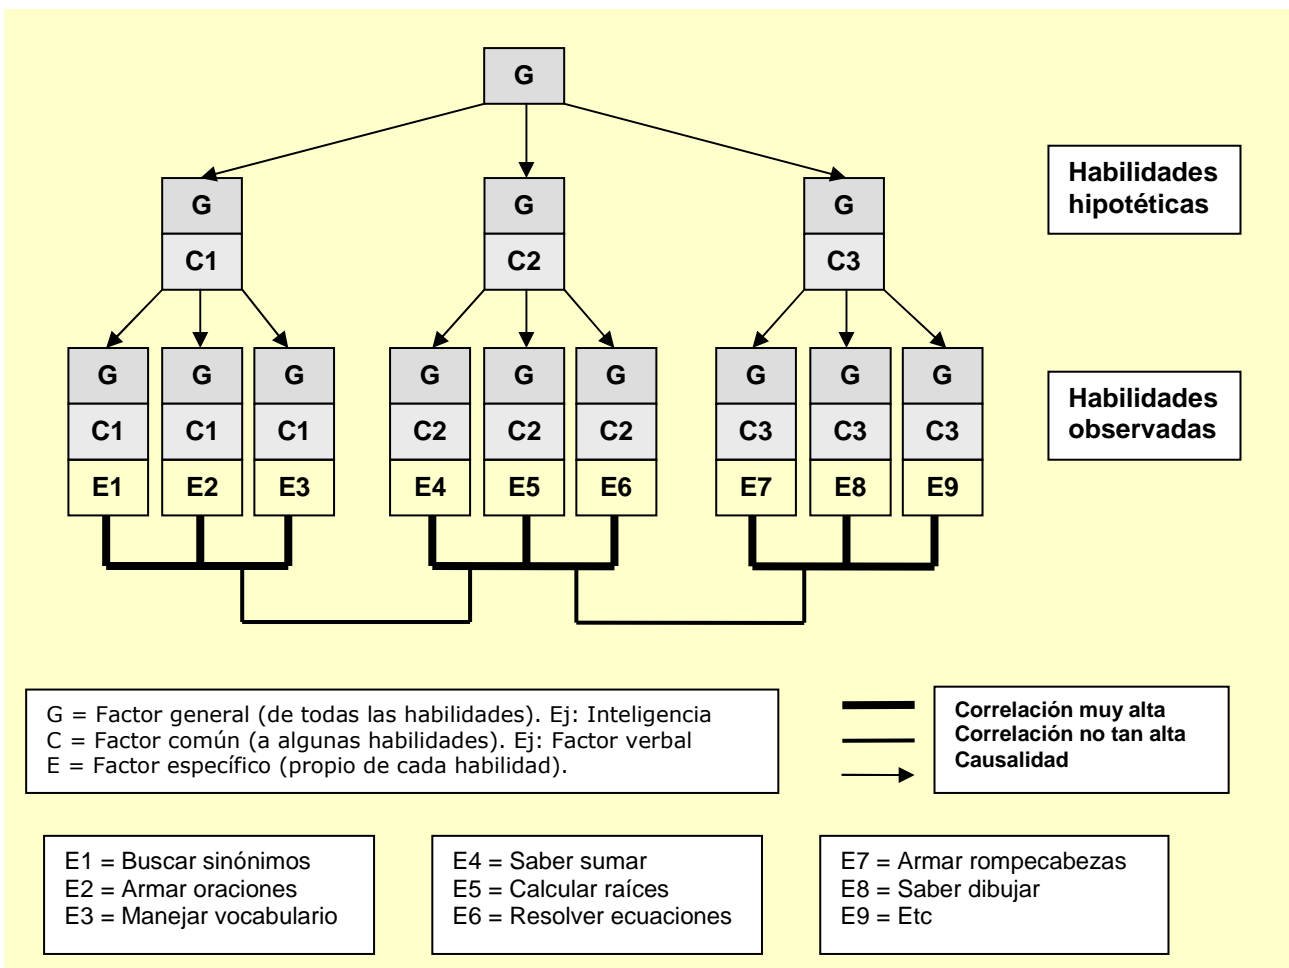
G

G
C1

G
C2

G
C3

Habilidades hipotéticas

G
C1
E1

G
C1
E2

G
C1
E3

G
C2
E4

G
C2
E5

G
C2
E6

G
C3
E7

G
C3
E8

G
C3
E9

Habilidades observadas

G = Factor general (de todas las habilidades). Ej: Inteligencia
C = Factor común (a algunas habilidades). Ej: Factor verbal
E = Factor específico (propio de cada habilidad).

Correlación muy alta
Correlación no tan alta
Causalidad

E1 = Buscar sinónimos
E2 = Armar oraciones
E3 = Manejar vocabulario

E4 = Saber sumar
E5 = Calcular raíces
E6 = Resolver ecuaciones

E7 = Armar rompecabezas
E8 = Saber dibujar
E9 = Etc